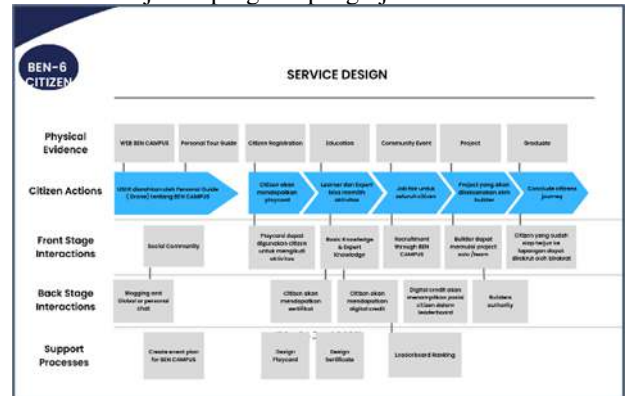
BEN-6 CITIZEN

SERVICE DESIGN

Physical Evidence

WEB BEN CAMPUS

Personal Tour Guide

Citizen Registration

Education

Community Event

Project

Graduate

Citizen Actions

USER disambut oleh Personal Guide (Drone) tentang BEN CAMPUS

Citizen akan mendapatkan Playcard

Learner dan Expert bisa memilih aktivitas

Job fair untuk seluruh citizen

Project yang akan dikerjakan oleh builder

Conclude citizens journey

Front Stage Interactions

Social Community

Playcard dapat digunakan citizen untuk mengikuti aktivitas

Basic Knowledge & Expert Knowledge

Recruitment through BEN CAMPUS

Builder dapat memulai project solo/team

Citizen yang sudah siap terjun ke lapangan dapat direkrut oleh Sinarmas

Back Stage Interactions

Blogging and Global or personal chat

Citizen akan mendapatkan sertifikat

Citizen akan mendapatkan digital credit

Digital credit akan menampilkan posisi citizen dalam leaderboard

Builders authority

Support Processes

Create event plan for BEN CAMPUS

Design Playcard

Design Sertificate

Leaderboard Ranking